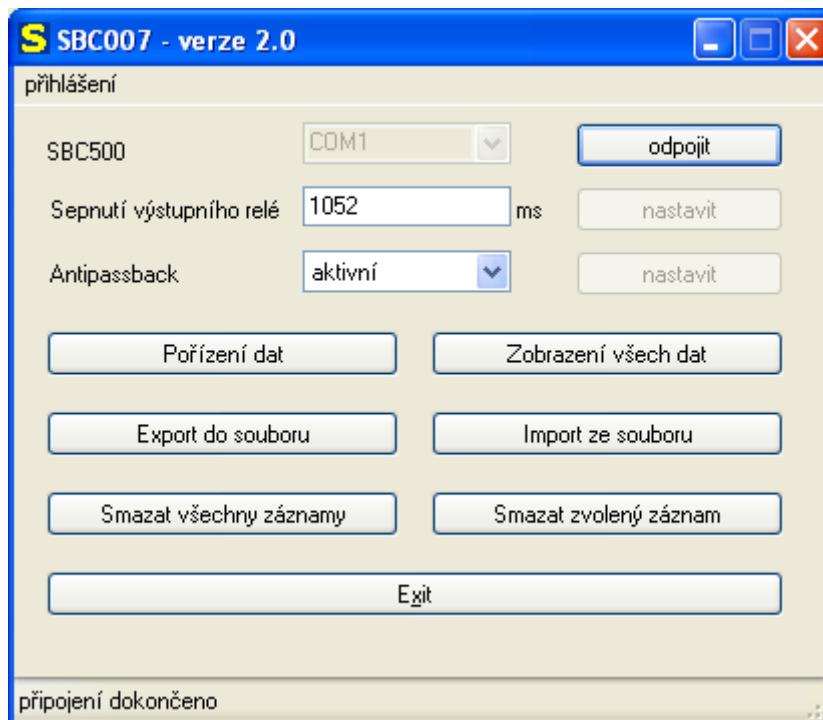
S SBC007 - verze 2.0

přihlášení

SBC500
COM1
odpojit

Sepnutí výstupního relé
1052
ms
nastavit

Antipassback
aktivní
nastavit

Pořízení dat
Zobrazení všech dat

Export do souboru
Import ze souboru

Smazat všechny záznamy
Smazat zvolený záznam

Exit

připojení dokončeno